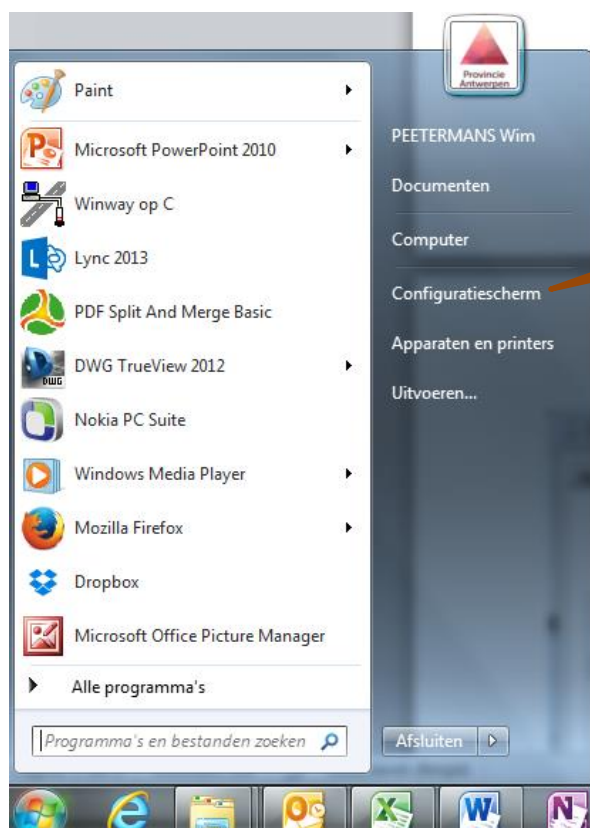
Provincie Antwerpen

Paint

Microsoft PowerPoint 2010

Winway op C

Lync 2013

PDF Split And Merge Basic

DWG TrueView 2012

Nokia PC Suite

Windows Media Player

Mozilla Firefox

Dropbox

Microsoft Office Picture Manager

Alle programma's

Programma's en bestanden zoeken

PEETERMANS Wim

Documenten

Computer

Configuratiescherm

Apparaten en printers

Uitvoeren...

Afsluiten